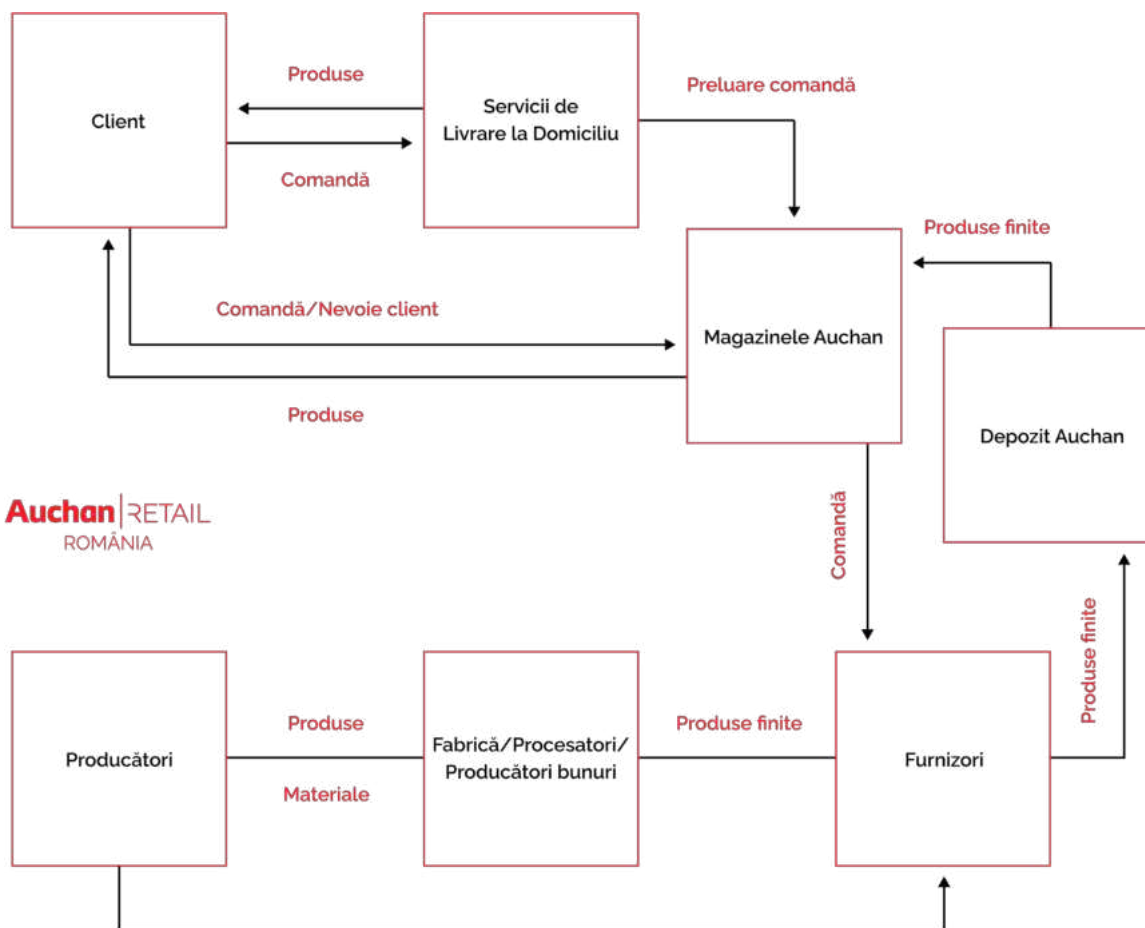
Client

Produse

Comandă

Servicii de Livrare la Domiciliu

Preluare comandă

Produse finite

Comandă/Nevoie client

Magazinele Auchan

Produse

Depozit Auchan

Auchan | RETAIL
ROMÂNIA

Comandă

Produse finite

Producători

Produse

Materiale

Fabrică/Procesatori/ Producători bunuri

Produse finite

Furnizori